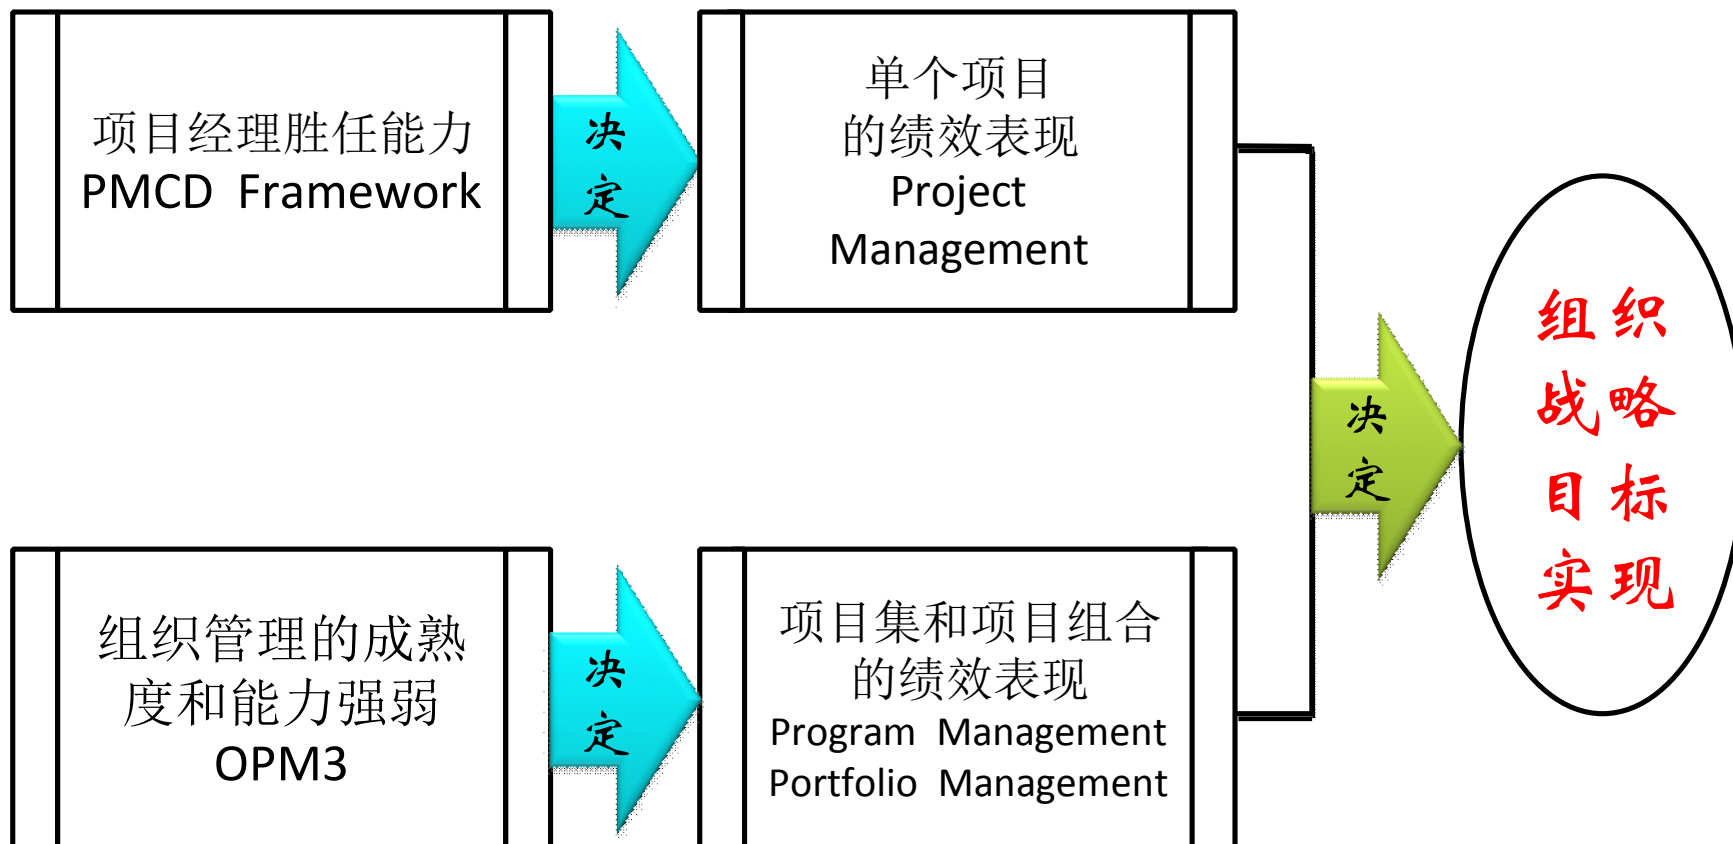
项目经理胜任能力
PMCD Framework

决定

单个项目
的绩效表现
Project
Management

决定

组织
战略
目标
实现

组织管理的成熟度和能力强弱
OPM3

决定

项目集和项目组合
的绩效表现
Program Management
Portfolio Management